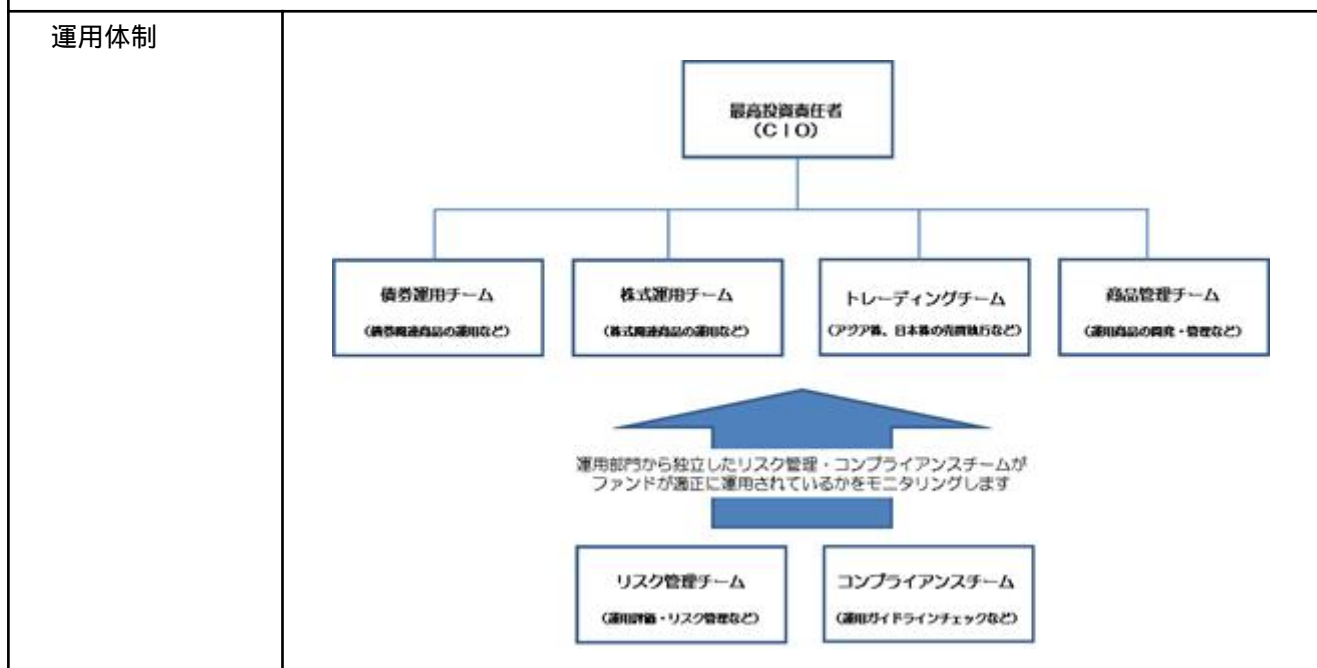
運用体制

最高投資責任者
(CIO)

債券運用チーム
(債券関連商品の運用など)

株式運用チーム
(株式関連商品の運用など)

トレーディングチーム
(アジア株、日本株の売買執行など)

商品管理チーム
(運用商品の開発・管理など)

運用部門から独立したリスク管理・コンプライアンスチームがファンドが適正に運用されているかをモニタリングします

リスク管理チーム
(運用評価・リスク管理など)

コンプライアンスチーム
(運用ガイドラインチェックなど)